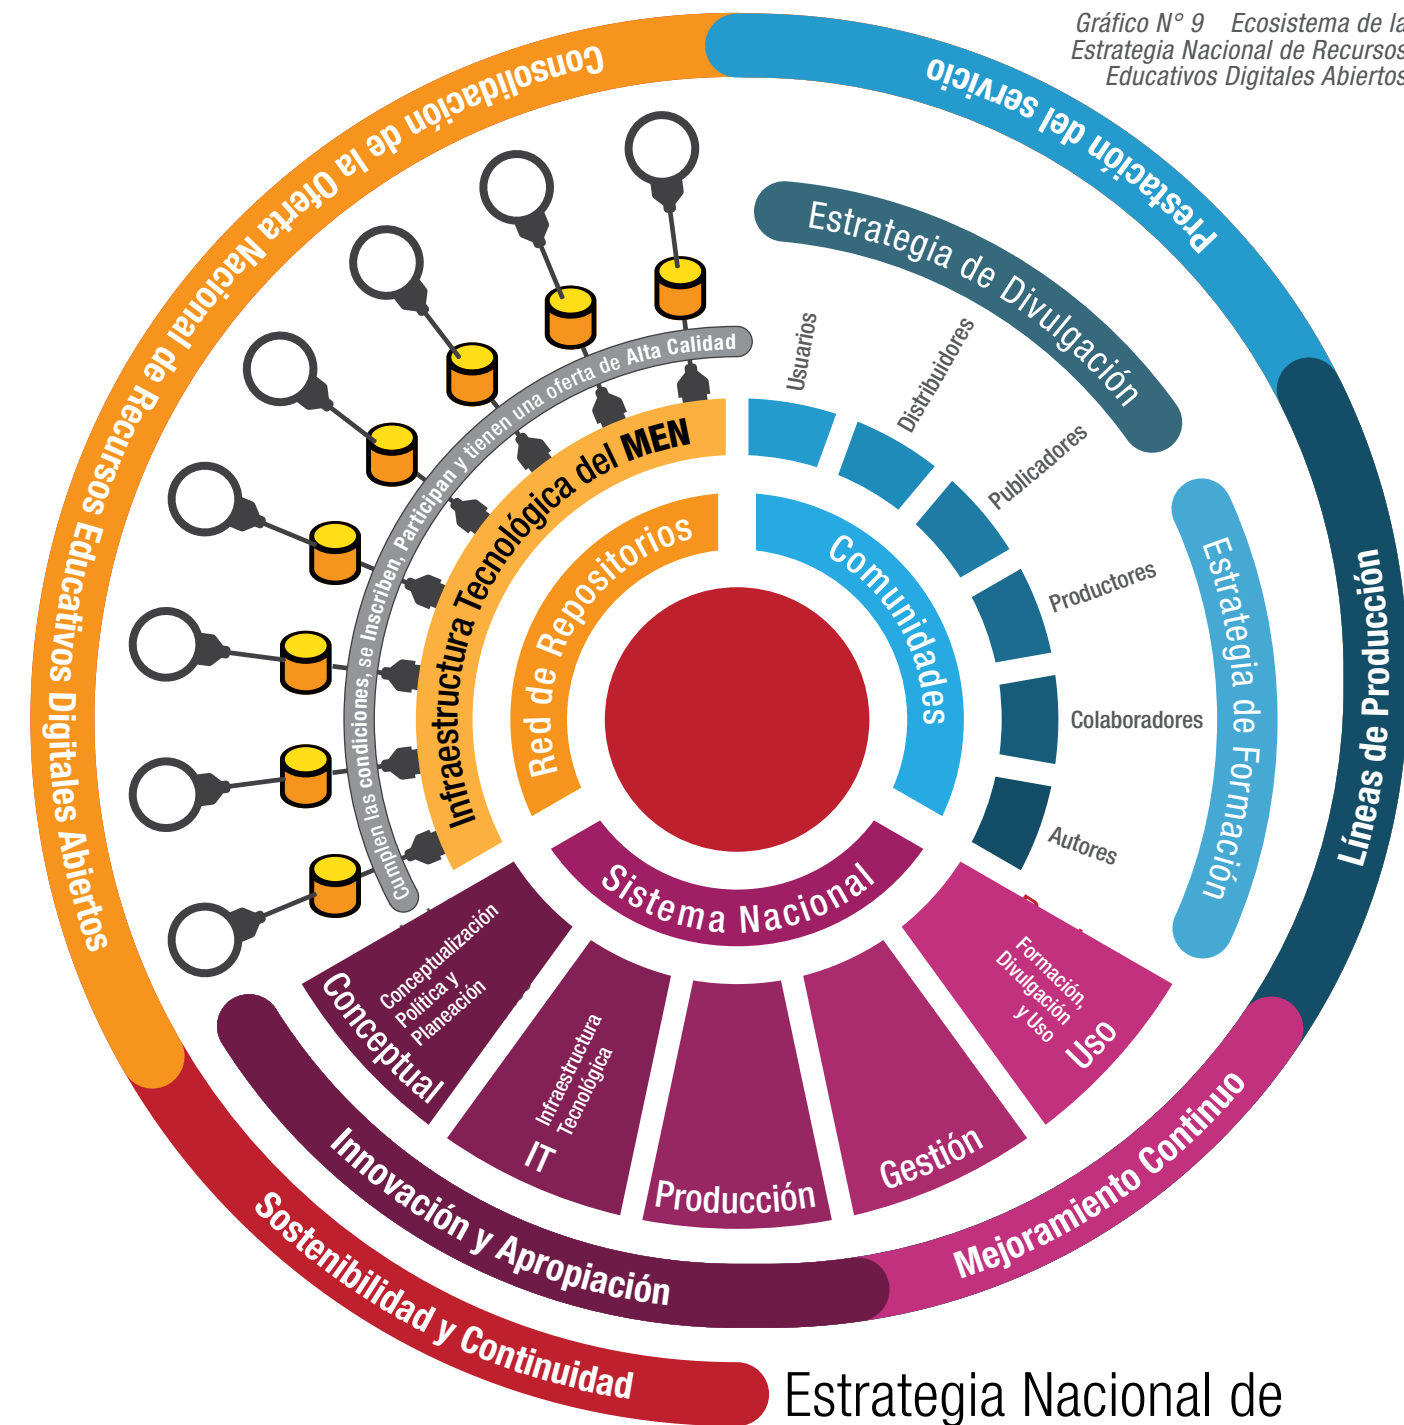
Gráfico N° 9 Ecosistema de la Estrategia Nacional de Recursos Educativos Digitales Abiertos

Consolidación de la Oferta Nacional de Recursos Educativos Digitales Abiertos

Prestación del servicio

Estrategia de Divulgación

Líneas de Producción

Estrategia de Formación

Cumplen las condiciones, se Inscriben, Participan y tienen una oferta de Alta Calidad

Infraestructura Tecnológica del MEN

Red de Repositorios

Comunidades

Usuarios

Distribuidores

Publicadores

Productores

Colaboradores

Autores

Sistema Nacional

Conceptualización Política y Planeación

Conceptual

Infraestructura Tecnológica

IT

Producción

Gestión

Formación, Divulgación y Uso

Uso

Innovación y Apropiación

Mejoramiento Continuo

Sostenibilidad y Continuidad

Estrategia Nacional de